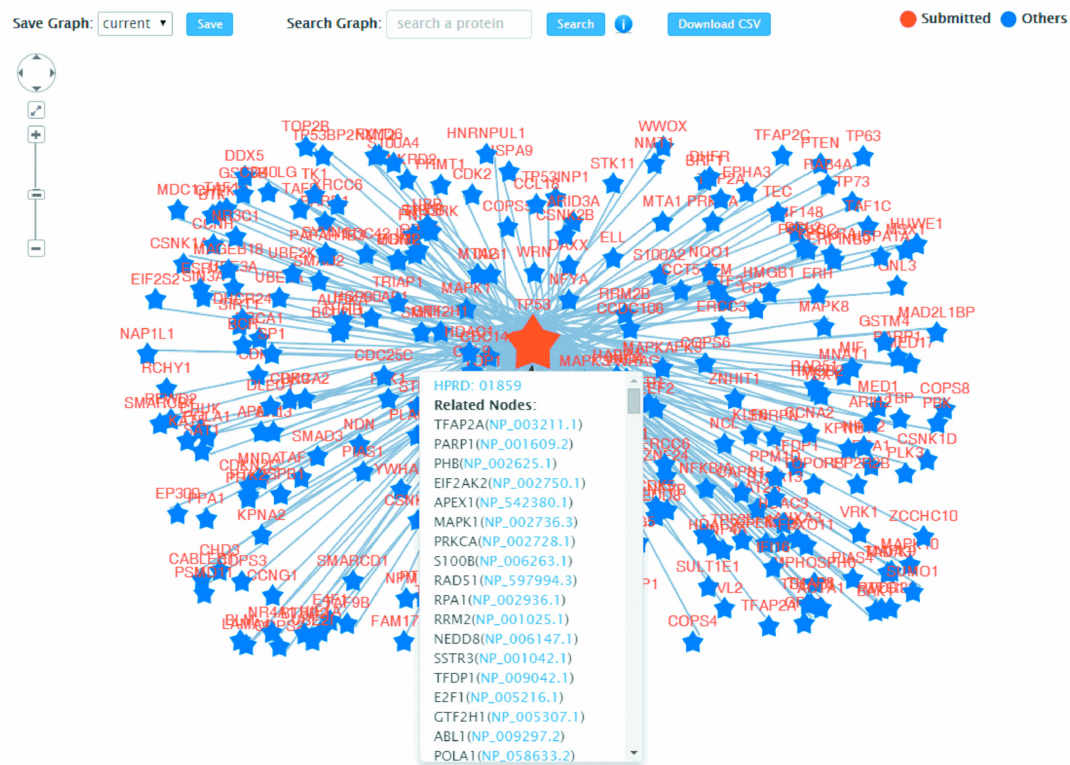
Save Graph: current ▾ Save Search Graph: search a protein Search Download CSV Submitted Others

HPRD: 01859
Related Nodes:
TFAP2A(NP_003211.1)
PARP1(NP_001609.2)
PHB(NP_002625.1)
EIF2AK2(NP_002750.1)
APEX1(NP_542380.1)
MAPK1(NP_002736.3)
PRKCA(NP_002728.1)
S100B(NP_006263.1)
RAD51(NP_597994.3)
RPA1(NP_002936.1)
RRM2(NP_001025.1)
NEDD8(NP_006147.1)
SSTR3(NP_001042.1)
TFDP1(NP_009042.1)
E2F1(NP_005216.1)
GTF2H1(NP_005307.1)
ABL1(NP_009297.2)
POLA1(NP_058633.2)

TOP2B HNRNPUL1 WWOX TFAP2C PTEN TP63 DDX5 CDK2 STK11 NMI TEC TP73 TAF1C MDC1 CCL18 COPS5 MTA1 HUWE1 CSNK1 WRN DAXX ELL S100A2 NQO1 GNL3 EIF2S2 NFYA CCT5 HMGB1 ERH MAPK1 TP53 RRM2B MAPK8 MAD2L1BP NAP1L1 GSTM4 CDC25C COPS6 MIF RCHY1 MED1 COPS8 ZNHIT1 PBK CSNK1D SMAD3 NDN NCL PIAS1 PLK3 EP300 VRK1 ZCCHC10 KPNA2 SULT1E1 CHD3 COPS3 SMARCD1 CCNG1 TFAP2A SUMO1 COPS4 FAM17